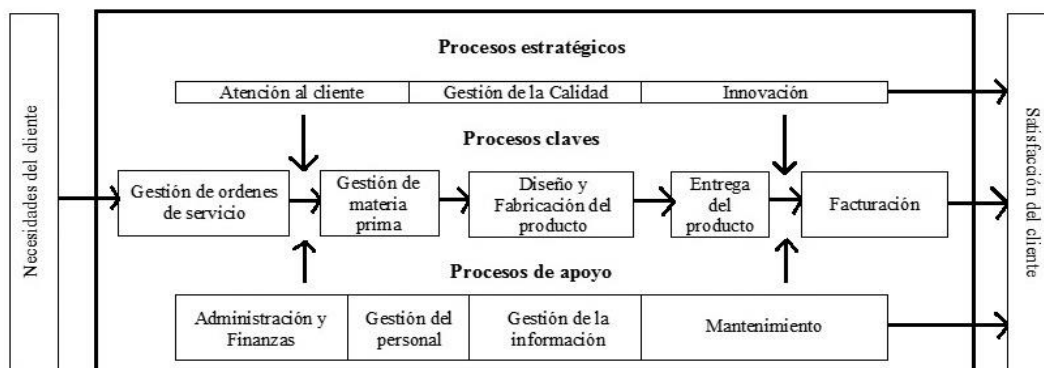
Necesidades del cliente

Procesos estratégicos

Atención al cliente
Gestión de la Calidad
Innovación

Procesos claves

Gestión de ordenes de servicio
Gestión de materia prima
Diseño y Fabricación del producto
Entrega del producto
Facturación

Procesos de apoyo

Administración y Finanzas
Gestión del personal
Gestión de la información
Mantenimiento

Satisfacción del cliente